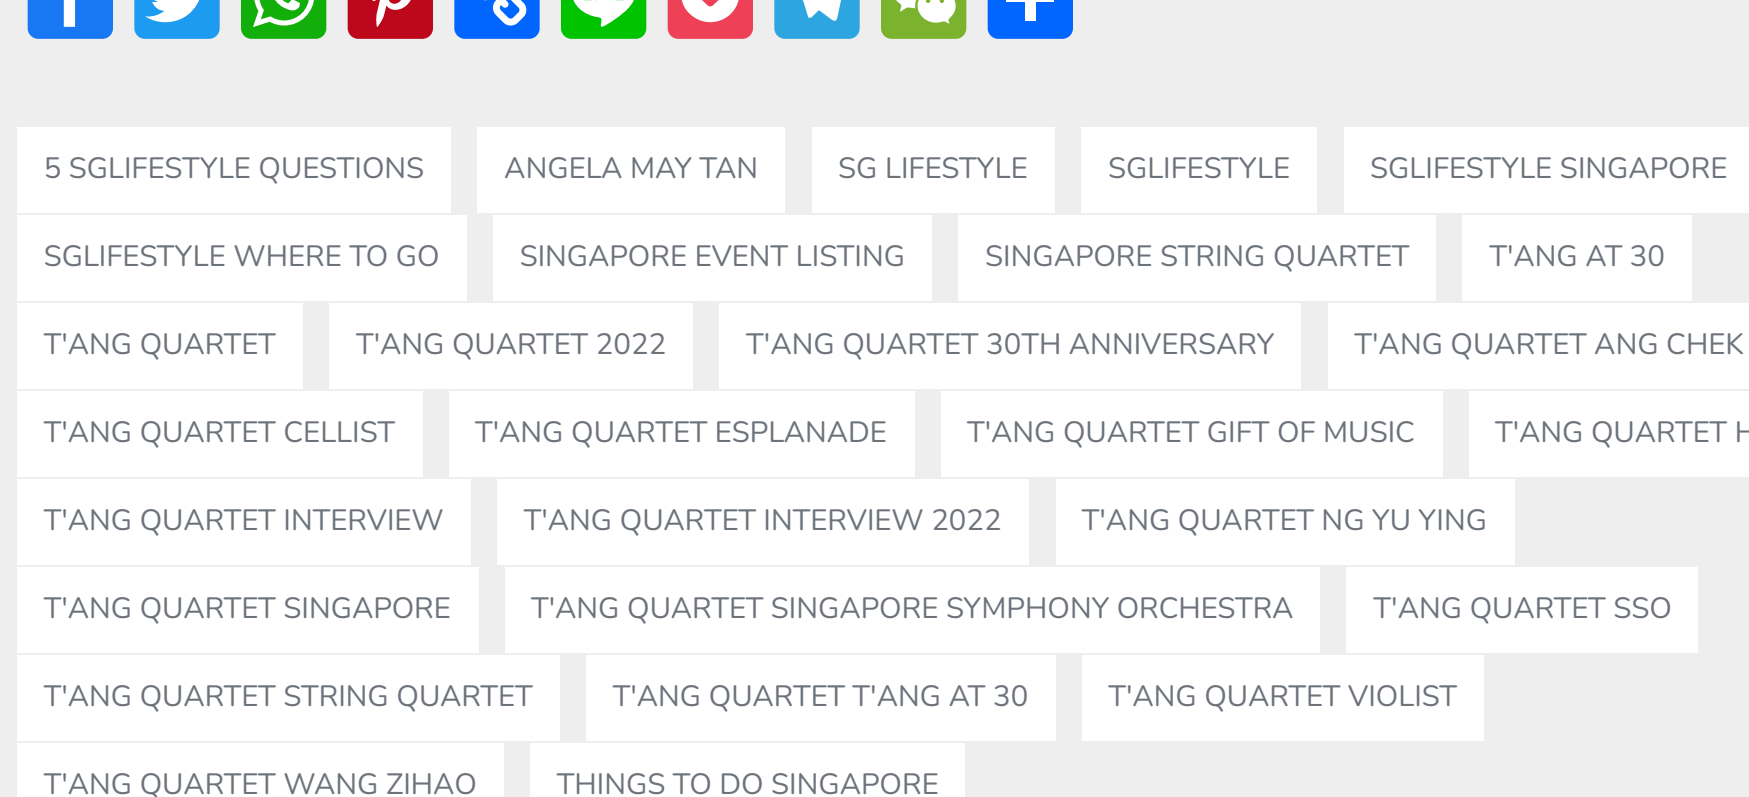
5 SGLIFESTYLE QUESTIONS
ANGELA MAY TAN
SG LIFESTYLE
SGLIFESTYLE
SGLIFESTYLE SINGAPORE
SGLIFESTYLE WHERE TO GO
SINGAPORE EVENT LISTING
SINGAPORE STRING QUARTET
T'ANG AT 30
T'ANG QUARTET
T'ANG QUARTET 2022
T'ANG QUARTET 30TH ANNIVERSARY
T'ANG QUARTET ANG CHEK
T'ANG QUARTET CELLIST
T'ANG QUARTET ESPLANADE
T'ANG QUARTET GIFT OF MUSIC
T'ANG QUARTET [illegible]
T'ANG QUARTET INTERVIEW
T'ANG QUARTET INTERVIEW 2022
T'ANG QUARTET NG YU YING
T'ANG QUARTET SINGAPORE
T'ANG QUARTET SINGAPORE SYMPHONY ORCHESTRA
T'ANG QUARTET SSO
T'ANG QUARTET STRING QUARTET
T'ANG QUARTET T'ANG AT 30
T'ANG QUARTET VIOLIST
T'ANG QUARTET WANG ZIHAO
THINGS TO DO SINGAPORE